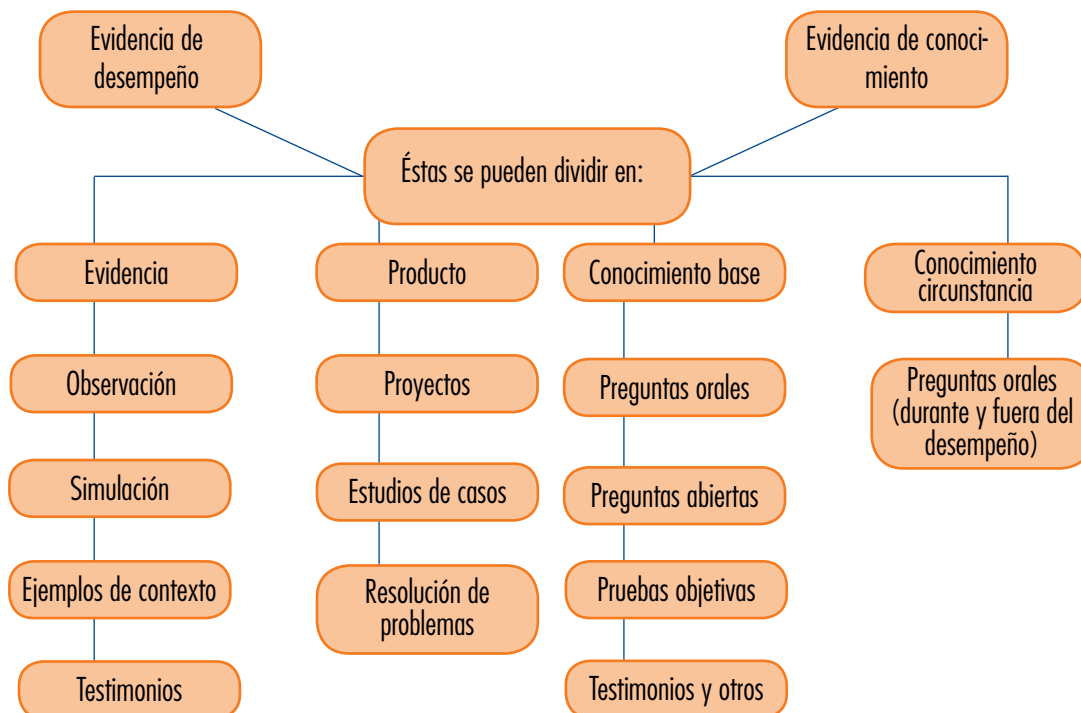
Evidencia de desempeño

Evidencia de conocimiento

Éstas se pueden dividir en:

Evidencia

Producto

Conocimiento base

Conocimiento circunstancia

Observación

Simulación

Ejemplos de contexto

Testimonios

Proyectos

Estudios de casos

Resolución de problemas

Preguntas orales

Preguntas abiertas

Pruebas objetivas

Testimonios y otros

Preguntas orales (durante y fuera del desempeño)